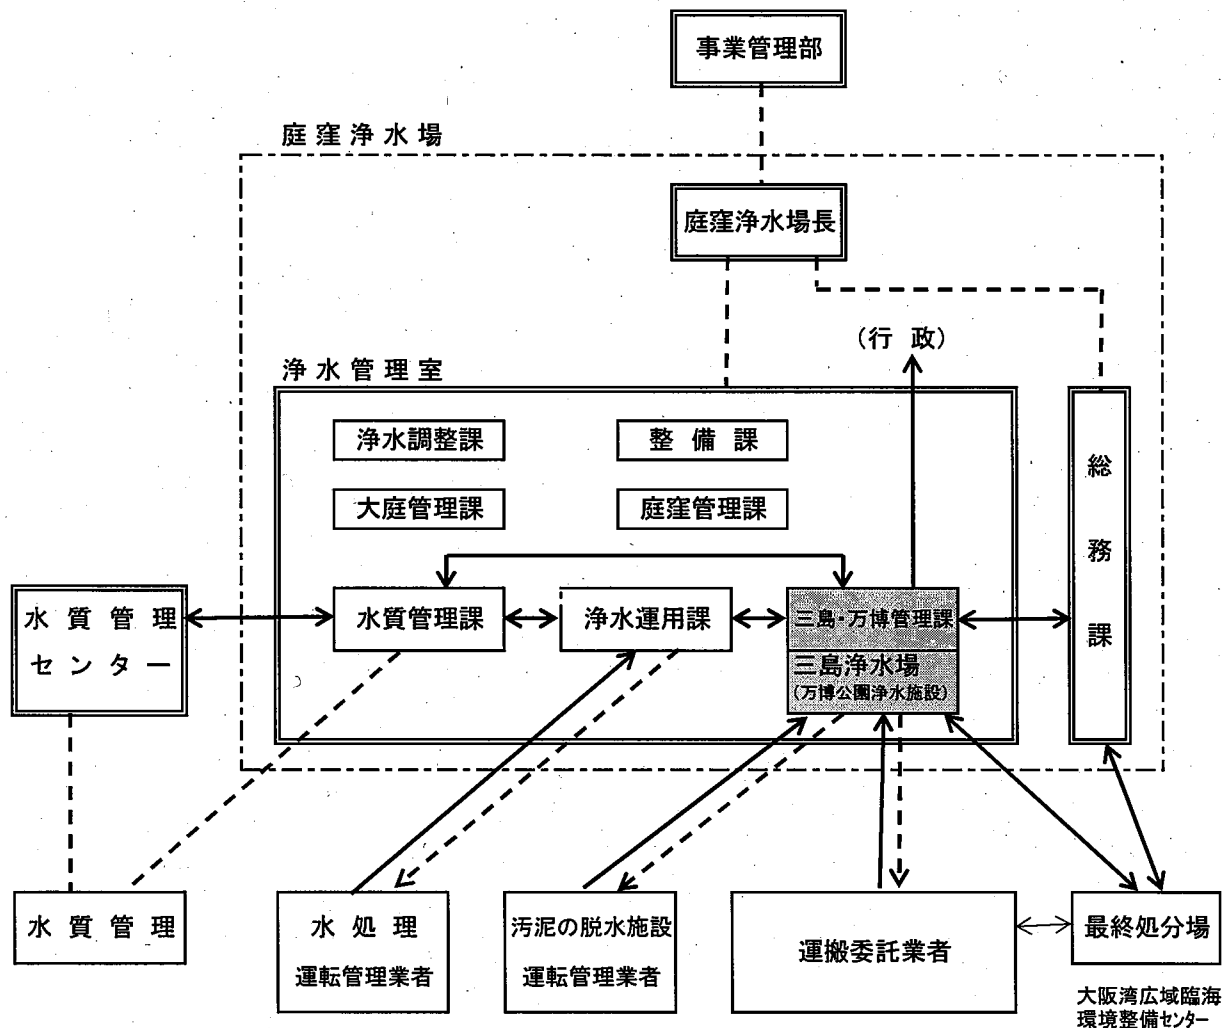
事業管理部

庭窪浄水場

庭窪浄水場長

（行 政）

浄水管理室

浄水調整課

整 備 課

大庭管理課

庭窪管理課

総 務 課

水 質 管 理 センター

水質管理課

浄水運用課

三島・万博管理課

三島浄水場 （万博公園浄水施設）

水 質 管 理

水 処 理 運転管理業者

汚泥の脱水施設 運転管理業者

運搬委託業者

最終処分場

大阪湾広域臨海環境整備センター